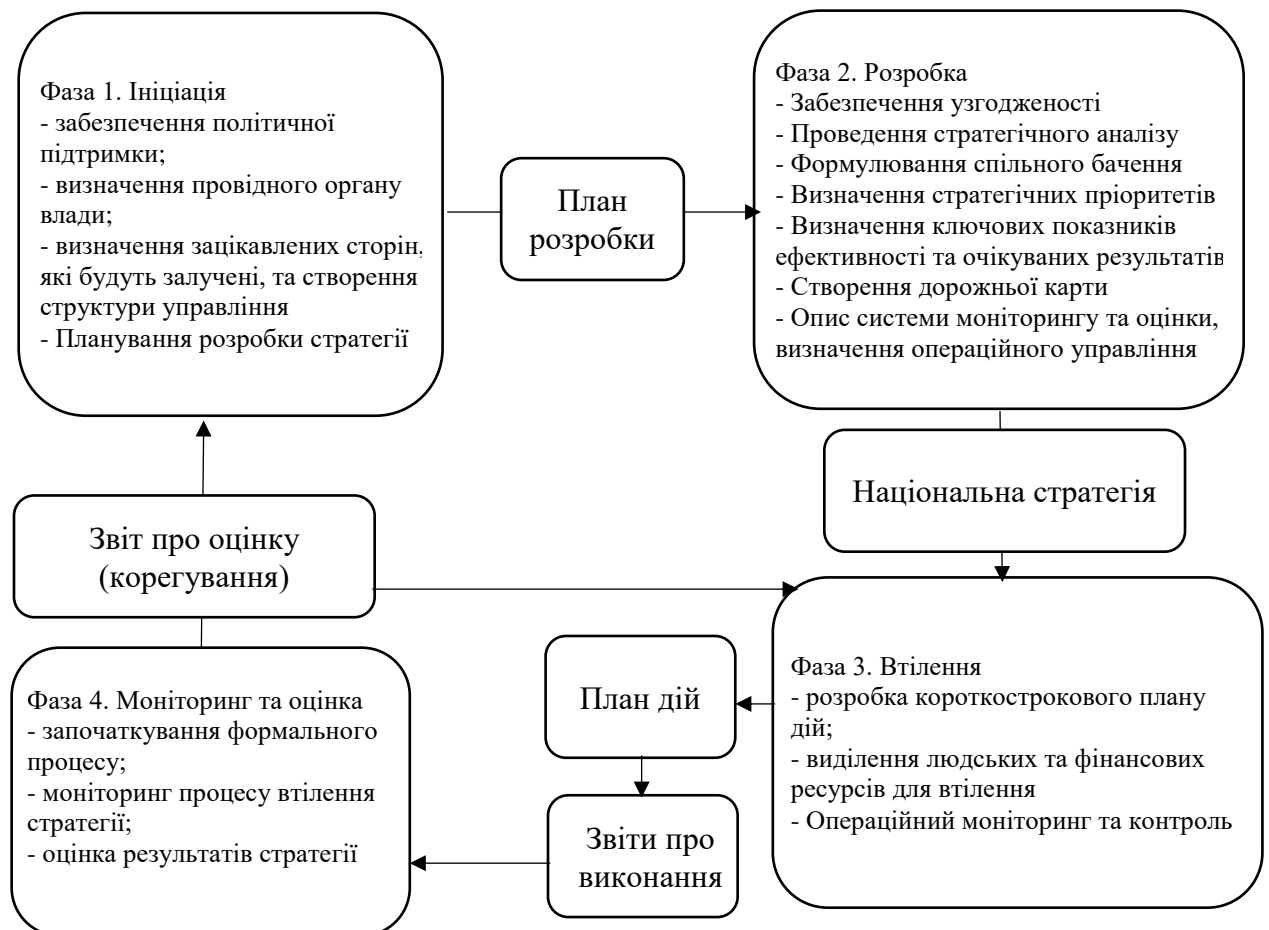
Фаза 1. Ініціація
- забезпечення політичної підтримки;
- визначення провідного органу влади;
- визначення зацікавлених сторін, які будуть залучені, та створення структури управління
- Планування розробки стратегії

План розробки

Фаза 2. Розробка
- Забезпечення узгодженості
- Проведення стратегічного аналізу
- Формулювання спільного бачення
- Визначення стратегічних пріоритетів
- Визначення ключових показників ефективності та очікуваних результатів
- Створення дорожньої карти
- Опис системи моніторингу та оцінки, визначення операційного управління

Національна стратегія

Звіт про оцінку (корегування)

Фаза 3. Втілення
- розробка короткострокового плану дій;
- виділення людських та фінансових ресурсів для втілення
- Операційний моніторинг та контроль

План дій

Звіти про виконання

Фаза 4. Моніторинг та оцінка
- започаткування формального процесу;
- моніторинг процесу втілення стратегії;
- оцінка результатів стратегії